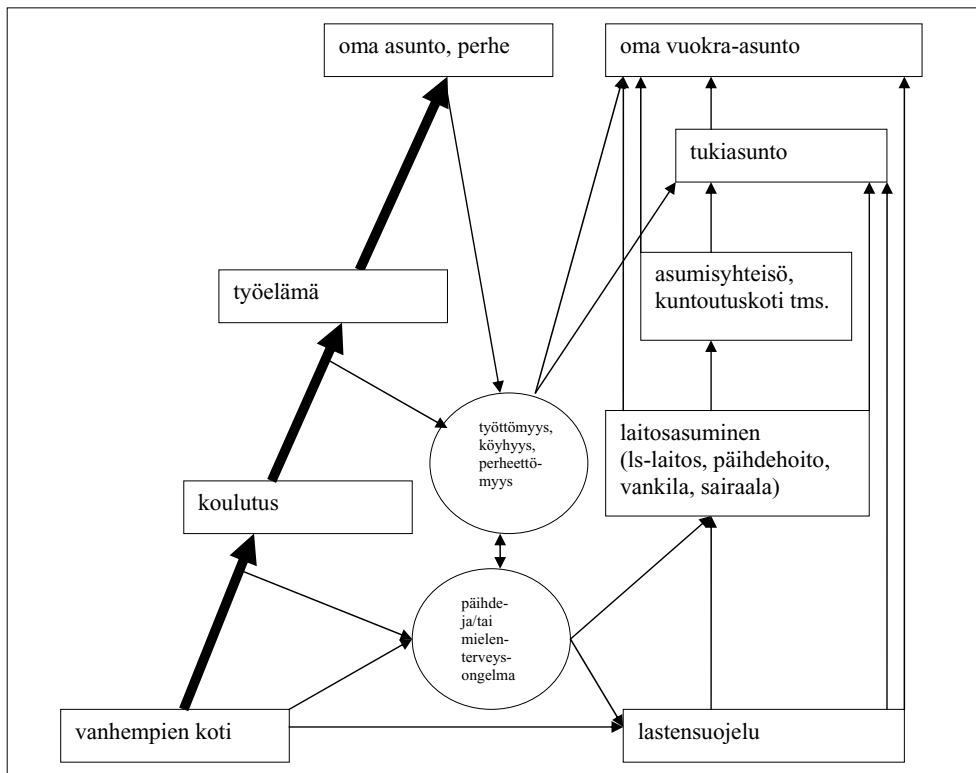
oma asunto, perhe

oma vuokra-asunto

tukiasunto

asumisyhteisö, kuntoutuskoti tms.

työelämä

työttömyys, köyhyys, perheettömyys

laitosasuminen (ls-laitos, päihdehoito, vankila, sairaala)

koulutus

päihde- ja/tai mielenterveysongelma

vanhempien koti

lastensuojelu